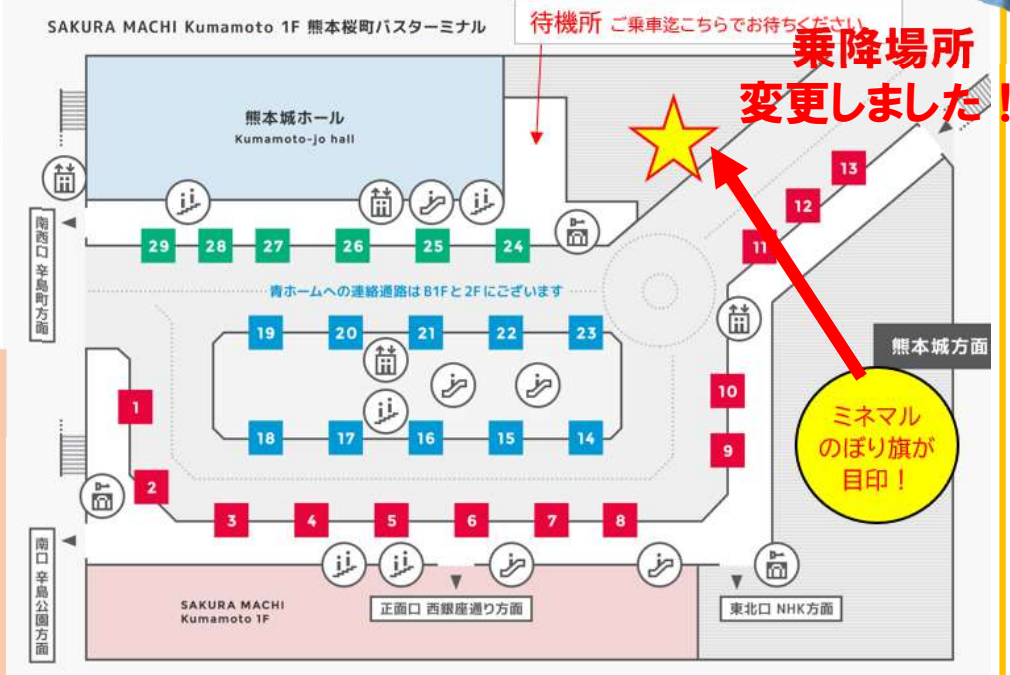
SAKURA MACHI Kumamoto 1F 熊本桜町バスターミナル

待機所 ご乗車迄こちらでお待ちください

乗降場所
変更しました！

熊本城ホール
Kumamoto-jo hall

南西口 辛島町方面

29 28 27 26 25 24

13 12 11

青ホームへの連絡通路はB1Fと2Fにございます

19 20 21 22 23

熊本城方面

1

18 17 16 15 14

10

9

ミネマル
のぼり旗が
目印！

2

3 4 5 6 7 8

南口 辛島公園方面

SAKURA MACHI
Kumamoto 1F

正面口 西銀座通り方面

東北口 NHK方面